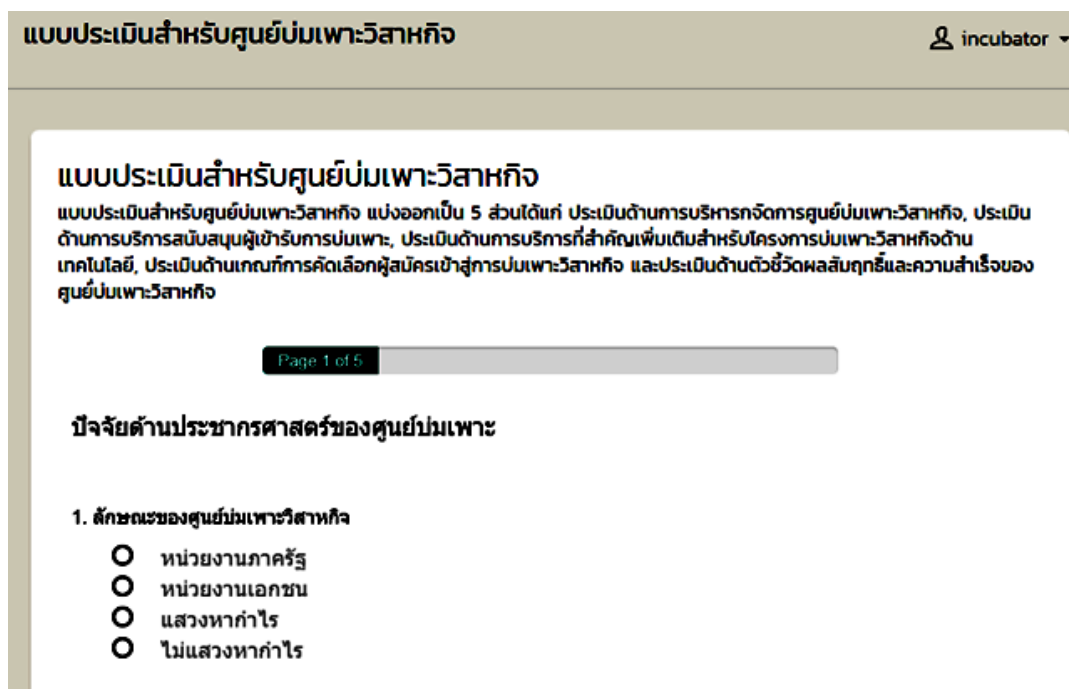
แบบประเมินสำหรับศูนย์บ่มเพาะวิสาหกิจ

incubator

แบบประเมินสำหรับศูนย์บ่มเพาะวิสาหกิจ

แบบประเมินสำหรับศูนย์บ่มเพาะวิสาหกิจ แบ่งออกเป็น 5 ส่วนได้แก่ ประเมินด้านการบริหารกจัดการศูนย์บ่มเพาะวิสาหกิจ, ประเมินด้านการบริการสนับสนุนผู้เข้ารับการบ่มเพาะ, ประเมินด้านการบริการที่สำคัญเพิ่มเติมสำหรับโครงการบ่มเพาะวิสาหกิจด้านเทคโนโลยี, ประเมินด้านเกณฑ์การคัดเลือกผู้สมัครเข้าสู่การบ่มเพาะวิสาหกิจ และประเมินด้านตัวชี้วัดผลสัมฤทธิ์และความสำเร็จของศูนย์บ่มเพาะวิสาหกิจ

Page 1 of 5

ปัจจัยด้านประชากรศาสตร์ของศูนย์บ่มเพาะ

1. ลักษณะของศูนย์บ่มเพาะวิสาหกิจ

หน่วยงานภาครัฐ
หน่วยงานเอกชน
แสวงหากำไร
ไม่แสวงหากำไร